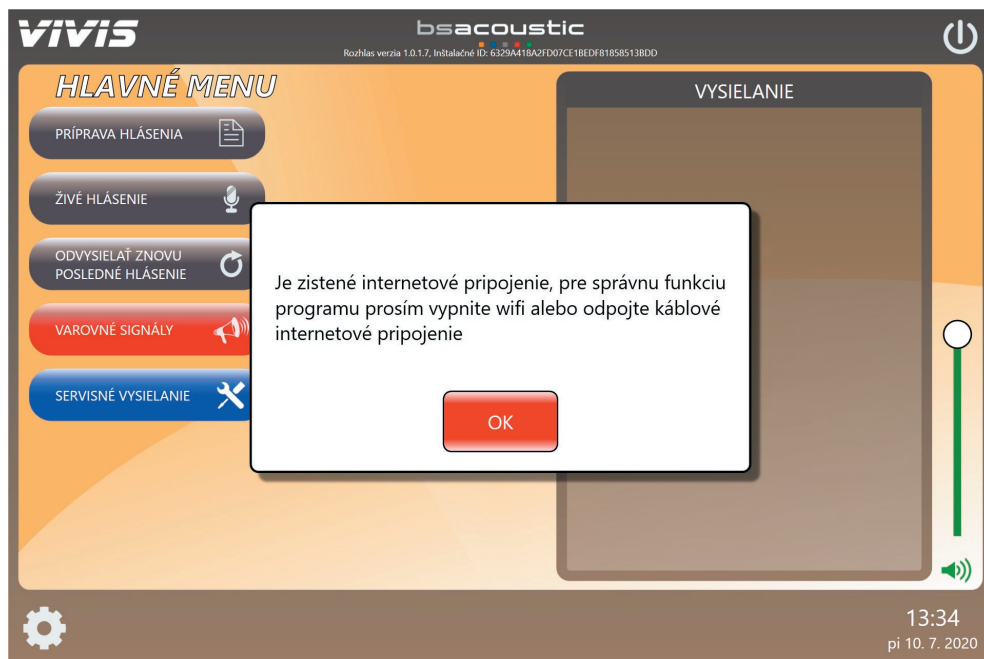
VIVIS

bsacoustic
Rozhlas verzia 1.0.1.7, Inštalačné ID: 6329A418A2FD07CE1BEDF81858513BDD

HLAVNÉ MENU

PRÍPRAVA HLÁSENIA

ŽIVÉ HLÁSENIE

ODVYSIELAŤ ZNOVU POSLEDNÉ HLÁSENIE

VAROVNÉ SIGNÁLY

SERVISNÉ VYSIELANIE

VYSIELANIE

Je zistené internetové pripojenie, pre správnu funkciu programu prosím vypnite wifi alebo odpojte káblové internetové pripojenie

OK

13:34
pi 10. 7. 2020